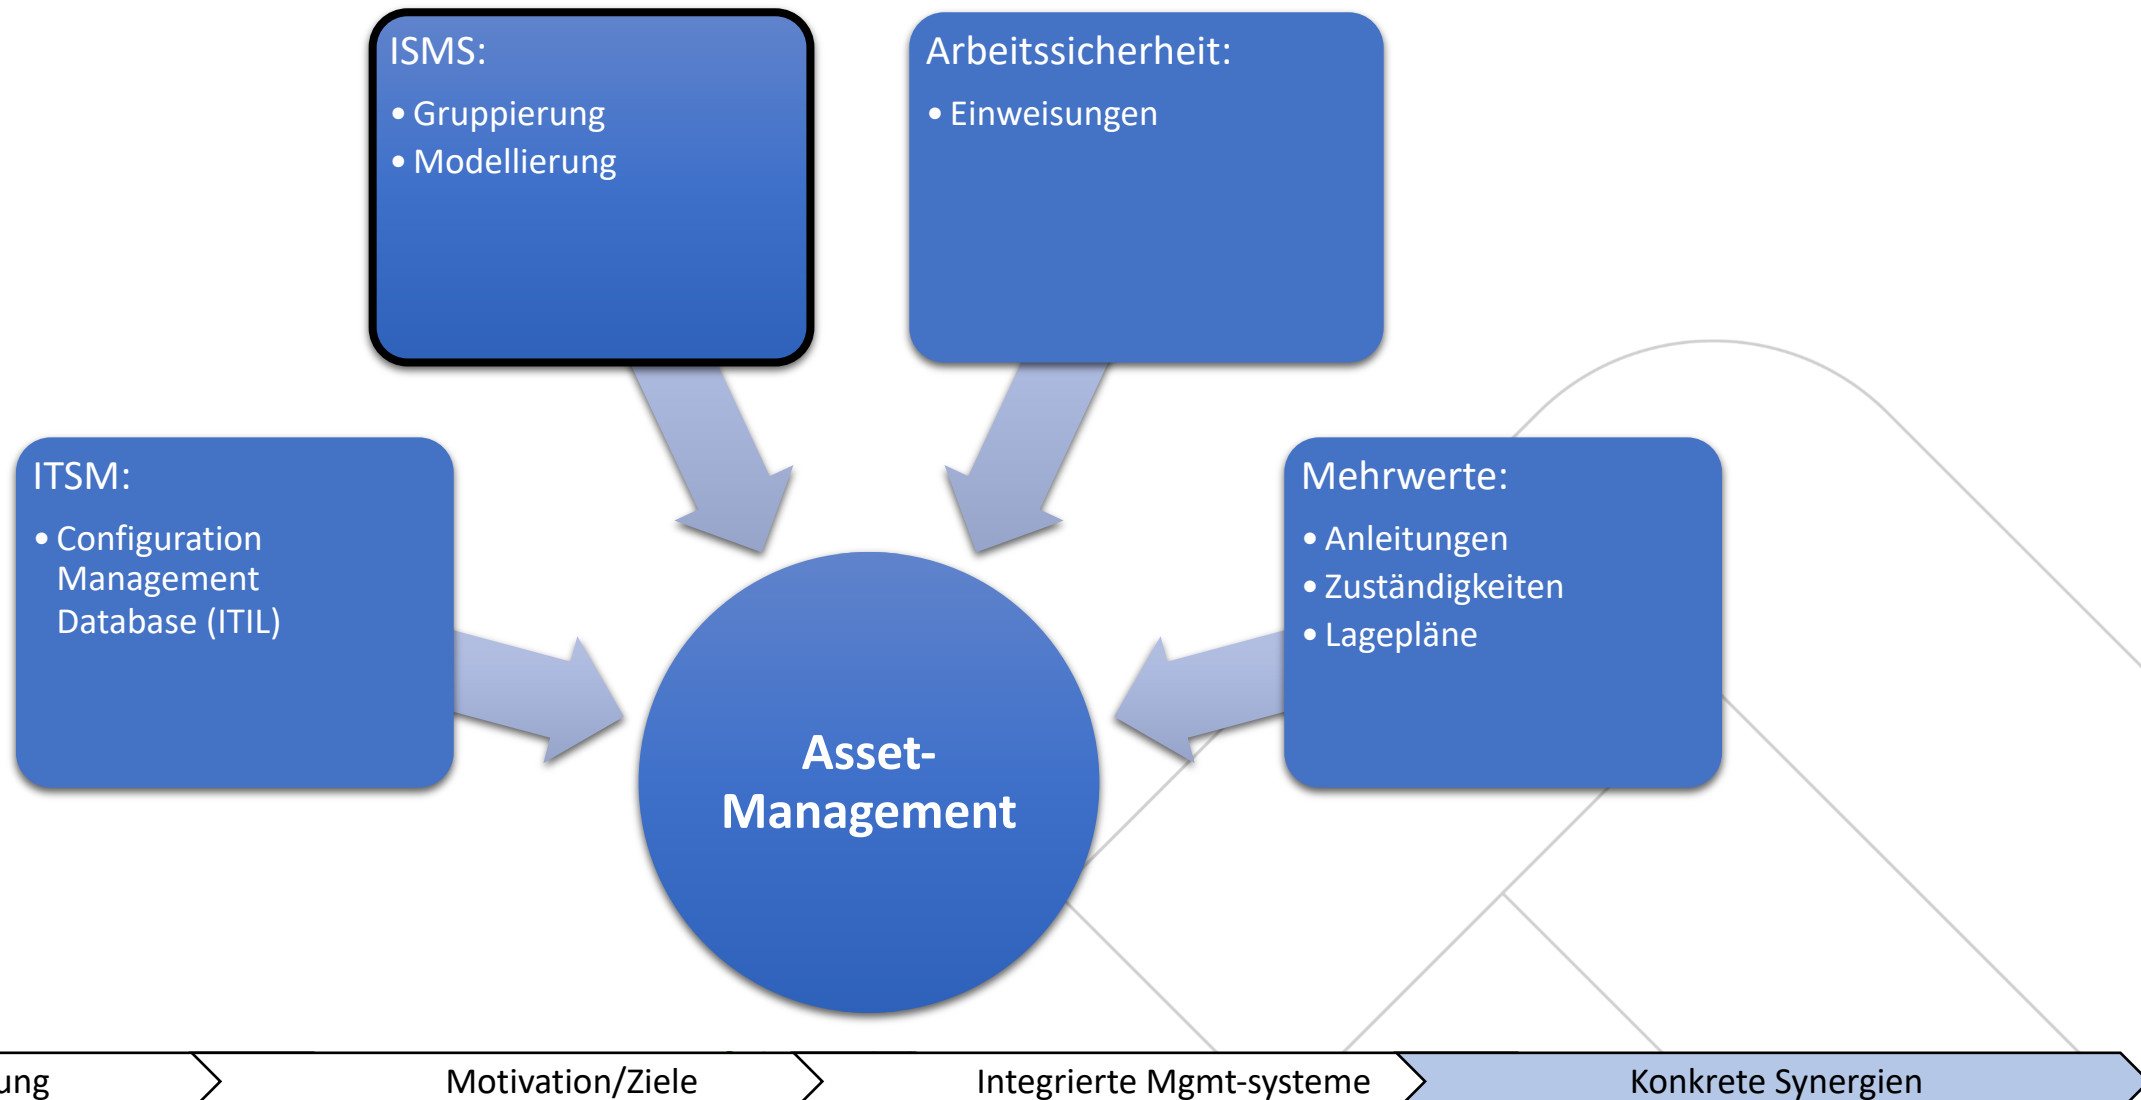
ISMS:
• Gruppierung
• Modellierung

Arbeitssicherheit:
• Einweisungen

ITSM:
• Configuration Management Database (ITIL)

Asset-Management

Mehrwerte:
• Anleitungen
• Zuständigkeiten
• Lagepläne

ung

Motivation/Ziele

Integrierte Mgmt-systeme

Konkrete Synergien